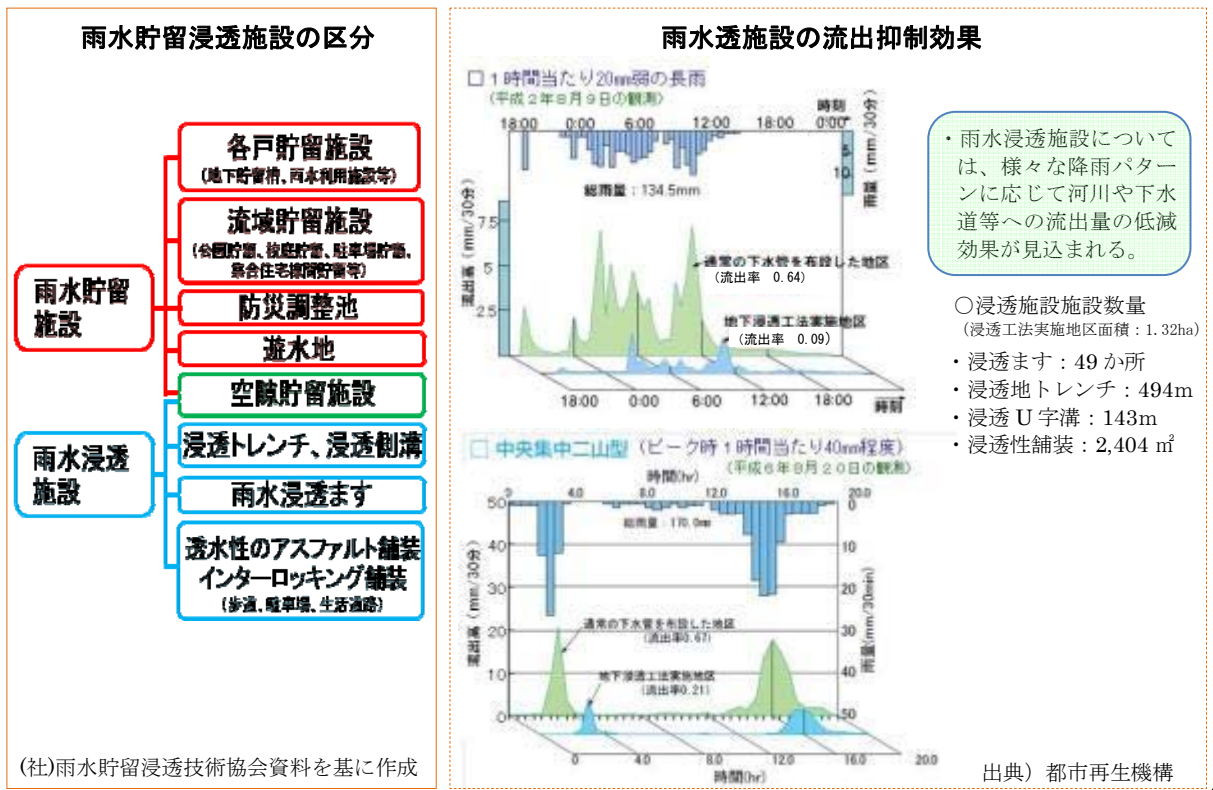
雨水貯留浸透施設の区分

雨水貯留施設

各戸貯留施設
（地下貯留槽、雨水利用施設等）

流域貯留施設
（公園貯留、校庭貯留、駐車場貯留、集合住宅棟間貯留等）

防災調整池

遊水地

空隙貯留施設

雨水浸透施設

浸透トレンチ、浸透側溝

雨水浸透ます

透水性のアスファルト舗装
インターロッキング舗装
（歩道、駐車場、生活道路）

(社)雨水貯留浸透技術協会資料を基に作成

雨水透施設の流出抑制効果

□ 1時間当たり20mm弱の長雨
（平成２年８月９日の観測）

18:00 0:00 6:00 12:00 18:00 時刻 0:00
5
10
雨量（mm/30分）
総雨量：134.5mm
流出量（mm/30分）
7.5
5
2.5
通常の下水管を布設した地区
（流出率 0.64）
地下浸透工法実施地区
（流出率 0.09）
18:00 0:00 6:00 12:00 18:00 時刻

□ 中央集中二山型（ピーク時１時間当たり40mm程度）
（平成６年８月２０日の観測）
時間(hr)
0 4.0 8.0 12.0 16.0 20.0
50 0
総雨量：170.0mm
40 10
30 20
20 30
10 40
0 50
流出量（mm/30分）
雨量(mm/30min)
通常の下水管を布設した地区
（流出率0.67）
地下浸透工法実施地区
（流出率0.21）
0 4.0 8.0 12.0 16.0 20.0
時間(hr)

・雨水浸透施設については、様々な降雨パターンに応じて河川や下水道等への流出量の低減効果が見込まれる。

○浸透施設施設数量
（浸透工法実施地区面積：1.32ha）
・浸透ます：49か所
・浸透地トレンチ：494m
・浸透U字溝：143m
・浸透性舗装：2,404㎡

出典）都市再生機構